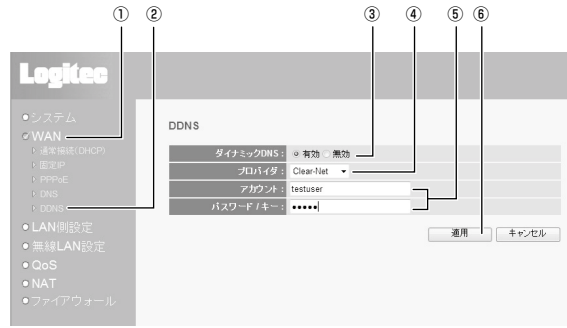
① ② ③ ④ ⑤ ⑥

Logitec

システム
WAN
通常接続(DHCP)
固定IP
PPPoE
DNS
DDNS
LAN側設定
無線LAN設定
QoS
NAT
ファイアウォール

DDNS

| | |
|---|---|
| ダイナミックDNS： | 有効 無効 |
| プロバイダ： | Clear-Net |
| アカウント： | testuser |
| パスワード / キー： | ●●●●● |

適用 キャンセル